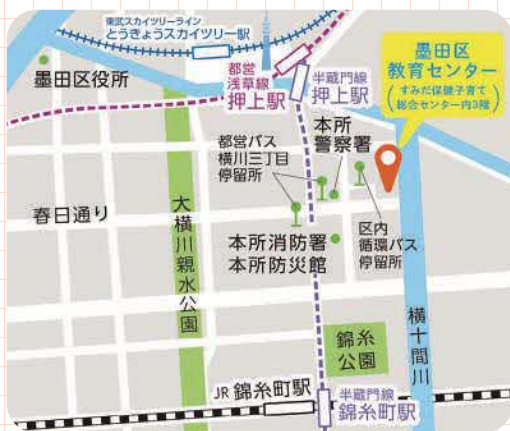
東武スカイツリーライン
とうきょうスカイツリー駅

墨田区役所

都営
浅草線
押上駅

半蔵門線
押上駅

墨田区
教育センター
(すみだ保健子育て
総合センター内3階)

本所
警察署

都営バス
横川三丁目
停留所

春日通り

大横川親水公園

本所消防署
本所防災館

区内
循環バス
停留所

錦糸
公園

横十間川

JR 錦糸町駅

半蔵門線
錦糸町駅